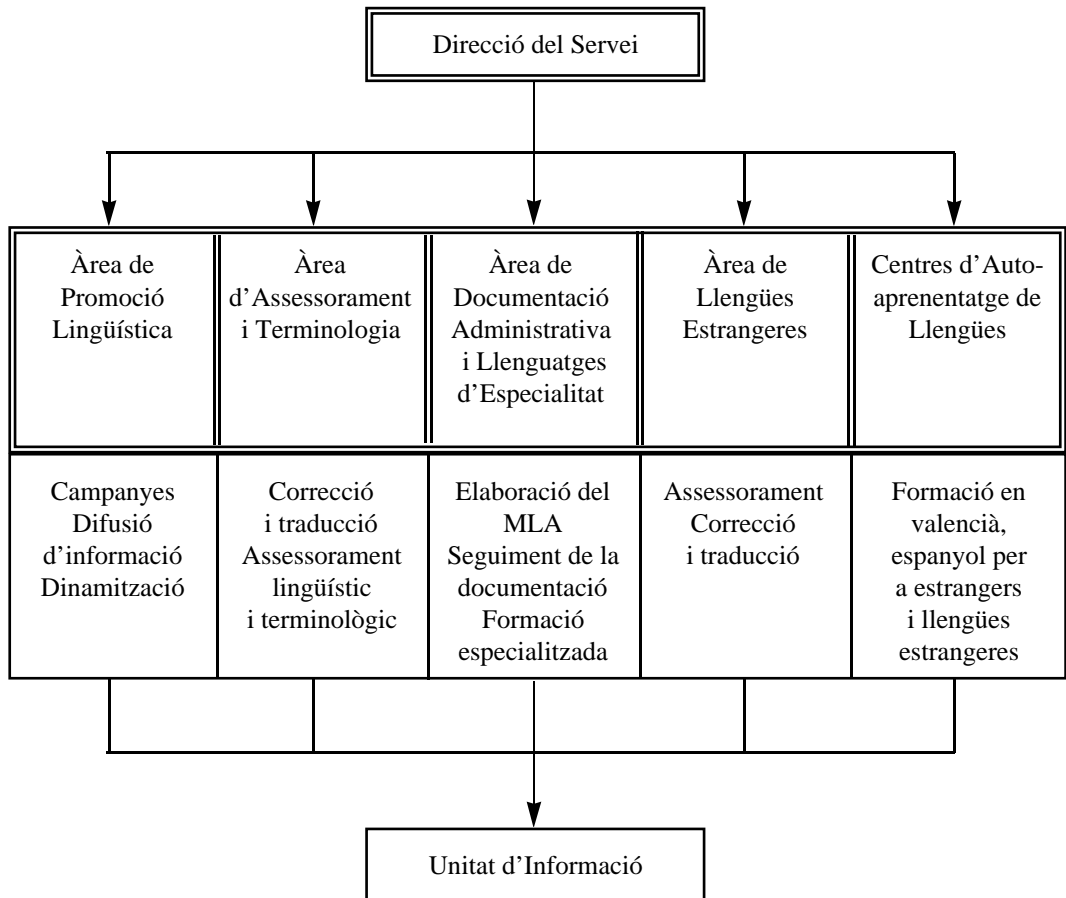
Direcció del Servei

| Àrea de Promoció Lingüística | Àrea d'Assessorament i Terminologia | Àrea de Documentació Administrativa i Llenguatges d'Especialitat | Àrea de Llengües Estrangeres | Centres d'Autoaprenentatge de Llengües |
|---|---|---|---|---|
| Campanyes Difusió d'informació Dinamització | Correcció i traducció Assessorament lingüístic i terminològic | Elaboració del MLA Seguiment de la documentació Formació especialitzada | Assessorament Correcció i traducció | Formació en valencià, espanyol per a estrangers i llengües estrangeres |

Unitat d'Informació